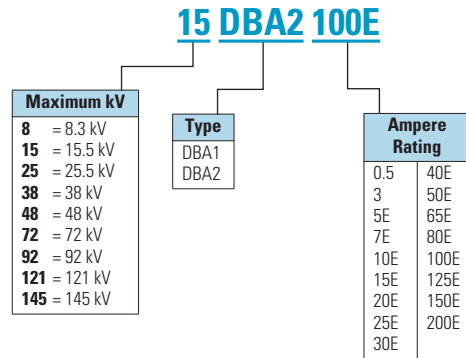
15 DBA2 100E

| Maximum kV |
|---|
| **8** = 8.3 kV |
| **15** = 15.5 kV |
| **25** = 25.5 kV |
| **38** = 38 kV |
| **48** = 48 kV |
| **72** = 72 kV |
| **92** = 92 kV |
| **121** = 121 kV |
| **145** = 145 kV |

| Type |
|---|
| DBA1 |
| DBA2 |

| Ampere Rating | |
|---|---|
| 0.5 | 40E |
| 3 | 50E |
| 5E | 65E |
| 7E | 80E |
| 10E | 100E |
| 15E | 125E |
| 20E | 150E |
| 25E | 200E |
| 30E | |